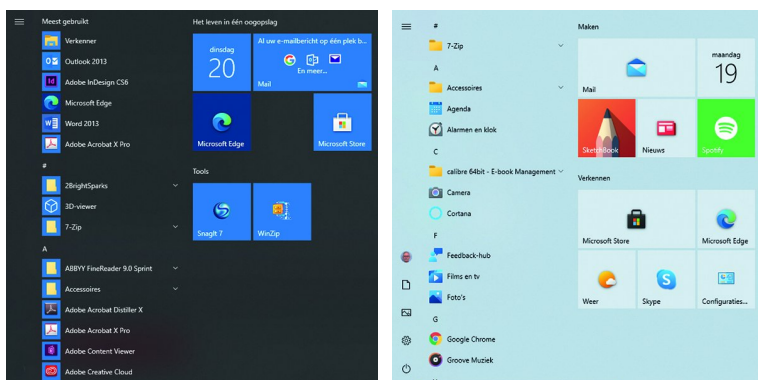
Meest gebruikt
Verkenner
Outlook 2013
Adobe InDesign CS6
Microsoft Edge
Word 2013
Adobe Acrobat X Pro
#
2BrightSparks
3D-viewer
7-Zip
A
ABBYY FineReader 9.0 Sprint
Accessoires
Adobe Acrobat Distiller X
Adobe Acrobat X Pro
Adobe Content Viewer
Adobe Creative Cloud

Het leven in één oogopslag
dinsdag
20
Al uw e-mailberichten op één plek b...
En meer...
Mail
Microsoft Edge
Microsoft Store
Tools
SnagIt 7
WinZip

#
7-Zip
A
Accessoires
Agenda
Alarmen en klok
C
calibre 64bit - E-book Management
Camera
Cortana
F
Feedback-hub
Films en tv
Foto's
G
Google Chrome
Groove Muziek

Maken
Mail
maandag
19
SketchBook
Nieuws
Spotify
Verkennen
Microsoft Store
Microsoft Edge
Weer
Skype
Configuraties...